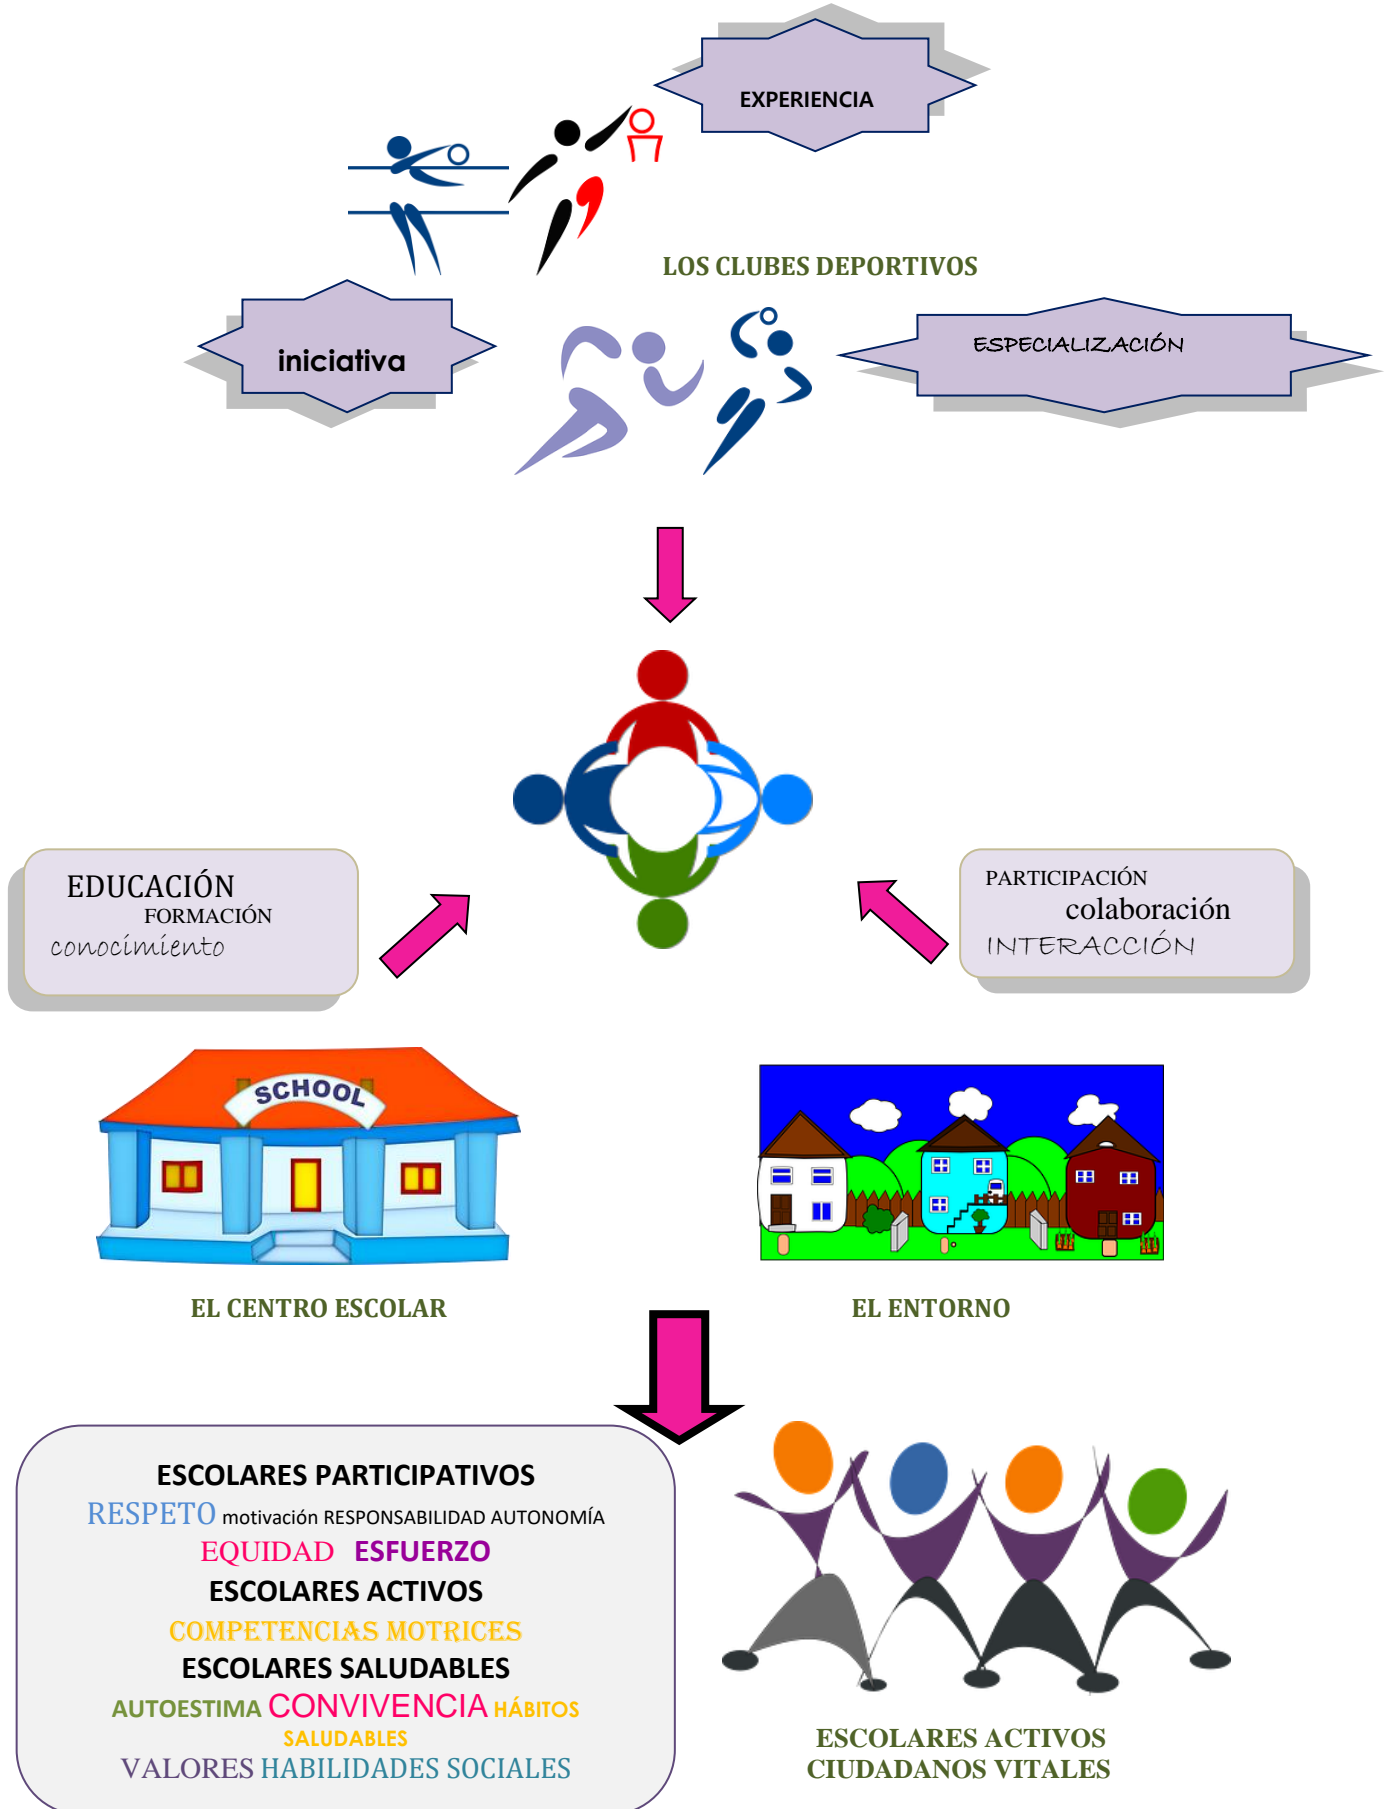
EXPERIENCIA

LOS CLUBES DEPORTIVOS

iniciativa

ESPECIALIZACIÓN

EDUCACIÓN
FORMACIÓN
conocimiento

PARTICIPACIÓN
colaboración
INTERACCIÓN

SCHOOL

EL CENTRO ESCOLAR

EL ENTORNO

ESCOLARES PARTICIPATIVOS
RESPETO motivación RESPONSABILIDAD AUTONOMÍA
EQUIDAD ESFUERZO
ESCOLARES ACTIVOS
COMPETENCIAS MOTRICES
ESCOLARES SALUDABLES
AUTOESTIMA CONVIVENCIA HÁBITOS SALUDABLES
VALORES HABILIDADES SOCIALES

ESCOLARES ACTIVOS
CIUDADANOS VITALES